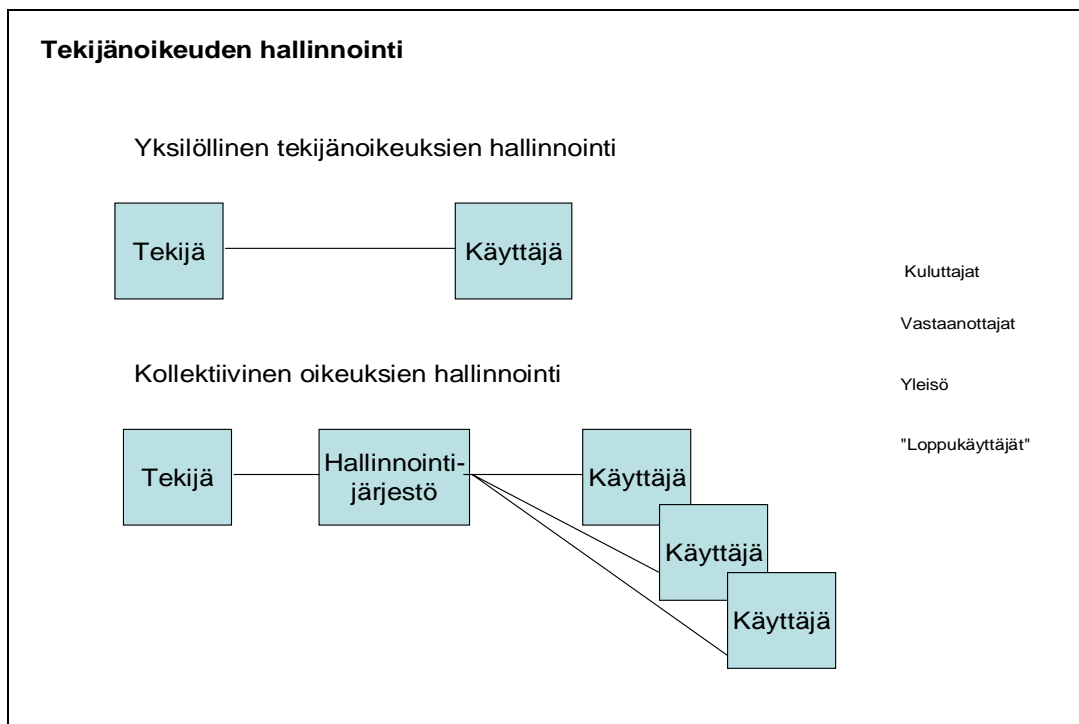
**Tekijänoikeuden hallinnointi**

Yksilöllinen tekijänoikeuksien hallinnointi

Tekijä

Käyttäjä

Kuluttajat

Vastaanottajat

Kollektiivinen oikeuksien hallinnointi

Yleisö

"Loppukäyttäjät"

Tekijä

Hallinnointijärjestö

Käyttäjä

Käyttäjä

Käyttäjä